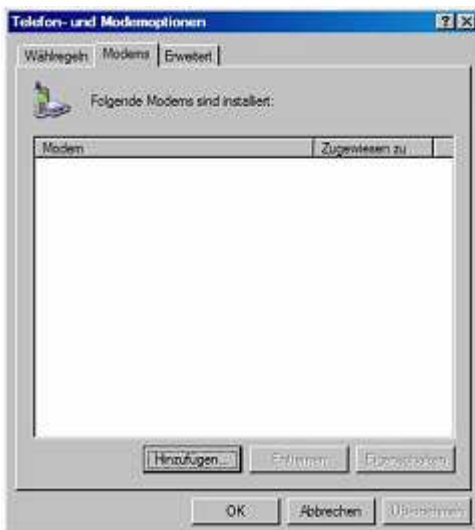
Telefon- und Modemoptionen

?X

Wählregeln | Modems | Erweitert

Folgende Modems sind installiert:

| Modem | Zugewiesen zu |
|---|---|

Hinzufügen... | Entfernen | Eigenschaften

OK | Abbrechen | Übernehmen